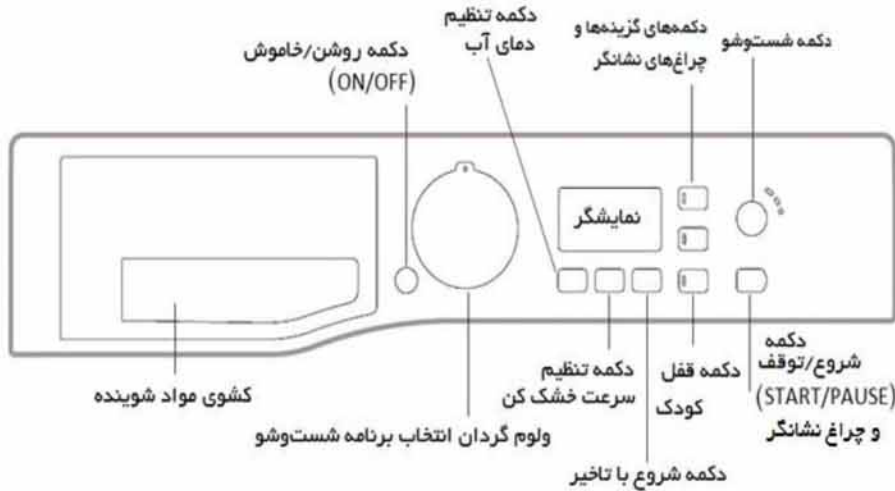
دکمه تنظیم دمای آب

دکمه‌های گزینه‌ها و چراغ‌های نشانگر

دکمه شست‌وشو

دکمه روشن/خاموش (ON/OFF)

نمایشگر

دکمه شروع/توقف (START/PAUSE) و چراغ نشانگر

دکمه قفل کودک

دکمه تنظیم سرعت خشک کن

کشوی مواد شوینده

ولوم گردان انتخاب برنامه شست‌وشو

دکمه شروع با تاخیر